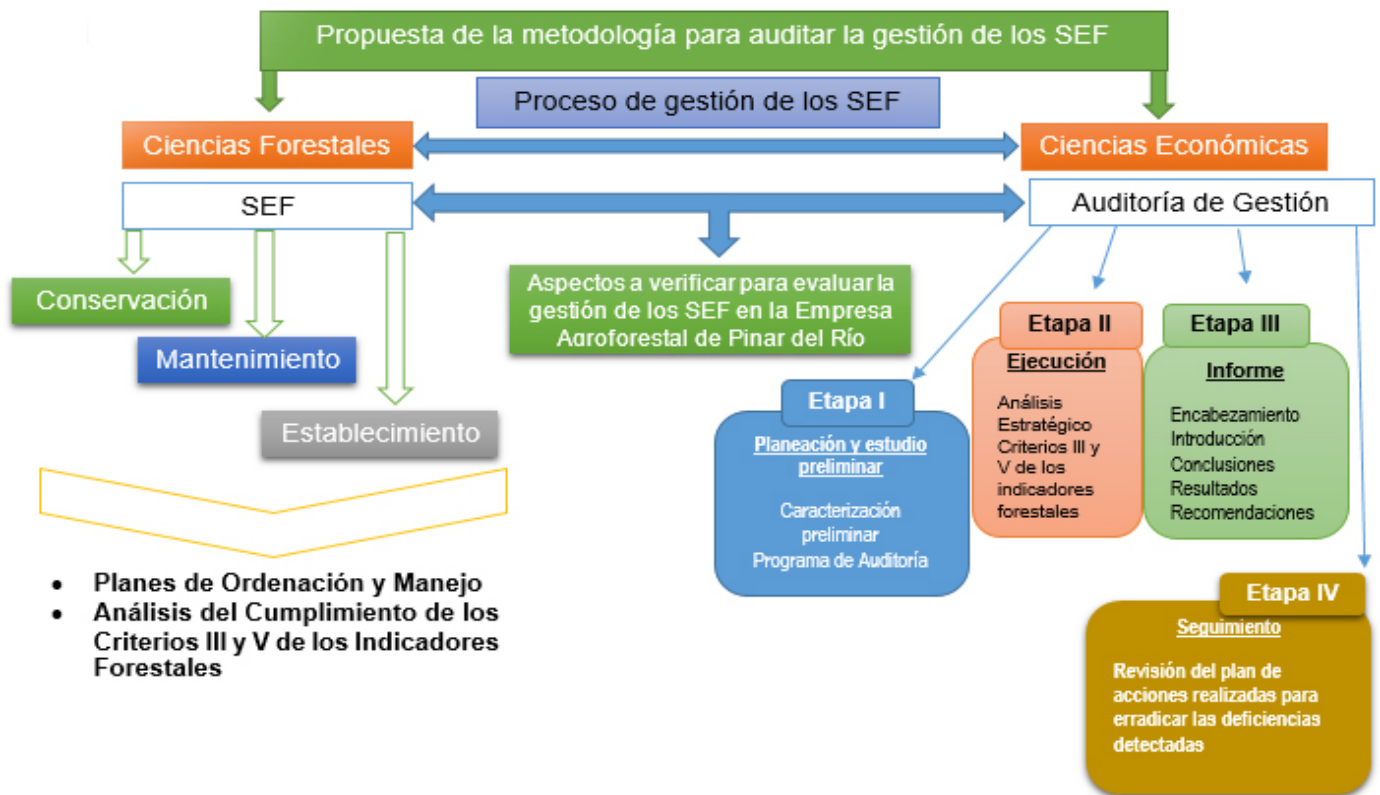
Propuesta de la metodología para auditar la gestión de los SEF

Proceso de gestión de los SEF

Ciencias Forestales

Ciencias Económicas

SEF

Auditoría de Gestión

Conservación

Mantenimiento

Establecimiento

Aspectos a verificar para evaluar la gestión de los SEF en la Empresa Agroforestal de Pinar del Río

- Planes de Ordenación y Manejo
- Análisis del Cumplimiento de los Criterios III y V de los Indicadores Forestales

Etapa I

Planeación y estudio preliminar

Caracterización preliminar
Programa de Auditoría

Etapa II

Ejecución

Análisis Estratégico Criterios III y V de los indicadores forestales

Etapa III

Informe

Encabezamiento
Introducción
Conclusiones
Resultados
Recomendaciones

Etapa IV

Seguimiento

Revisión del plan de acciones realizadas para erradicar las deficiencias detectadas